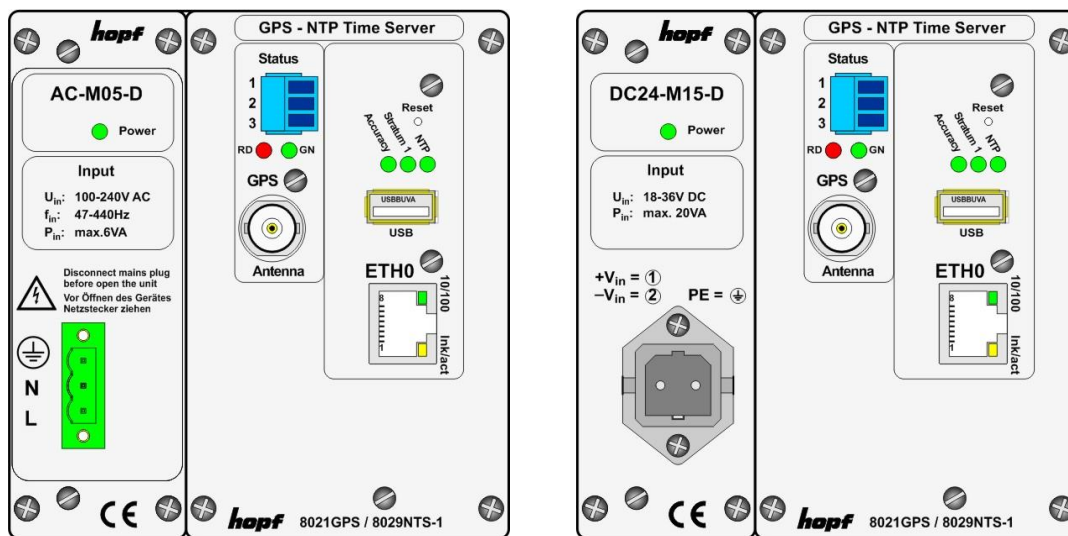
hopf

AC-M05-D

Power

Input

$U_{in}$: 100-240V AC
$f_{in}$: 47-440Hz
$P_{in}$: max.6VA

Disconnect mains plug before open the unit
Vor Öffnen des Gerätes Netzstecker ziehen

N
L

CE

GPS - NTP Time Server

Status
1
2
3
RD GN

GPS

Antenna

Reset
Accuracy
Stratum 1
NTP

USBBUVA
USB

ETH0
10/100
8
1
lnk/act

hopf 8021GPS / 8029NTS-1

hopf

DC24-M15-D

Power

Input

$U_{in}$: 18-36V DC
$P_{in}$: max. 20VA

$+V_{in}$ = ①
$-V_{in}$ = ②
PE = ⏚

CE

GPS - NTP Time Server

Status
1
2
3
RD GN

GPS

Antenna

Reset
Accuracy
Stratum 1
NTP

USBBUVA
USB

ETH0
10/100
8
1
lnk/act

hopf 8021GPS / 8029NTS-1